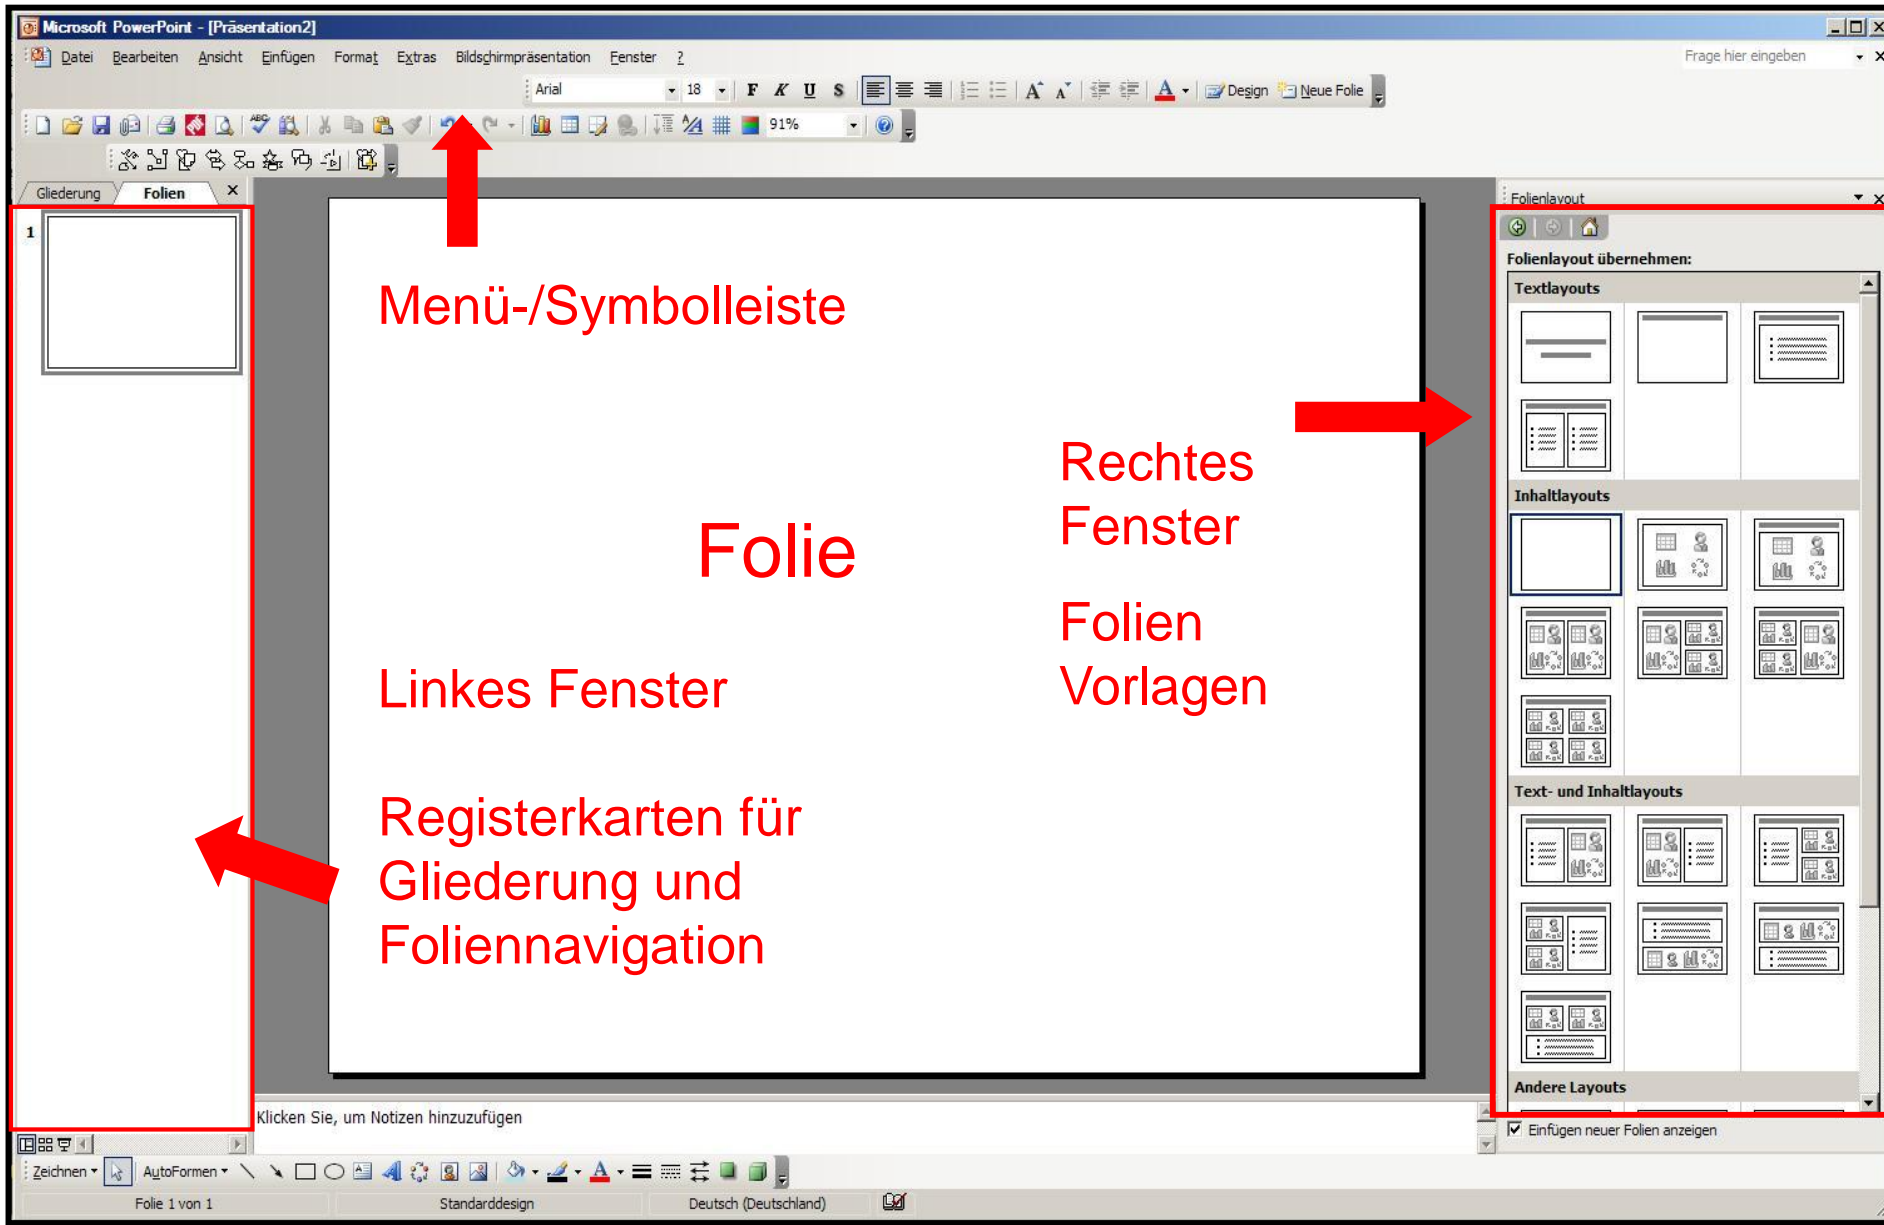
Microsoft PowerPoint - [Präsentation2]

Datei Bearbeiten Ansicht Einfügen Format Extras Bildschirmpräsentation Fenster ?

Frage hier eingeben

Arial 18 F K U S Design Neue Folie

91%

Gliederung Folien

1

Menü-/Symbolleiste

Folie

Linkes Fenster

Registerkarten für Gliederung und Foliennavigation

Rechtes Fenster

Folien Vorlagen

Folienlayout

Folienlayout übernehmen:

Textlayouts

Inhaltlayouts

Text- und Inhaltlayouts

Andere Layouts

Einfügen neuer Folien anzeigen

Klicken Sie, um Notizen hinzuzufügen

Zeichnen AutoFormen

Folie 1 von 1 Standarddesign Deutsch (Deutschland)